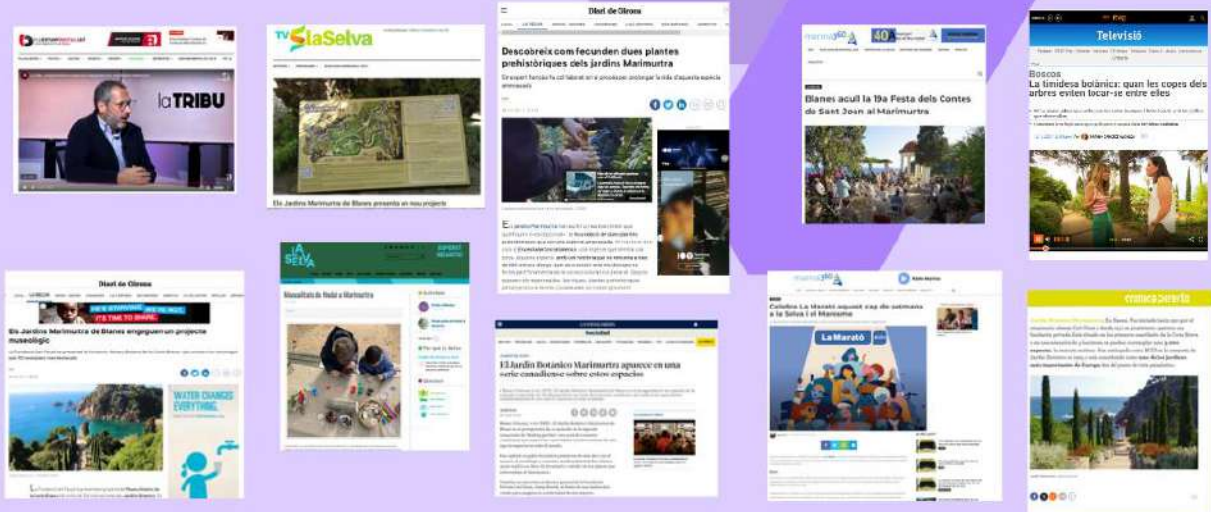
laTRIBU

TV laSelva

Els Jardins Marimurtra de Blanes presenta el seu nou projecte

Diari de Girona

Descobreix com fecunden dues plantes prehistòriques dels jardins Marimurtra

Blanes acull la 19a Festa dels Contes de Sant Joan al Marimurtra

Televisió

Boscos

La timidesa botànica: quan les copes dels arbres eviten tocar-se entre elles

Diari de Girona

Els Jardins Marimurtra de Blanes engeguen un projecte museològic

WATER CHANGES EVERYTHING.

La Selva

Manualitats de Nadal a Marimurtra

LA VANGUARDIA

El Jardín Botánico Marimurtra aparece en una serie canadiense sobre estos espacios

Celebra La Marató aquest cap de setmana a la Selva i el Maresme

La Marató

crònica oberta